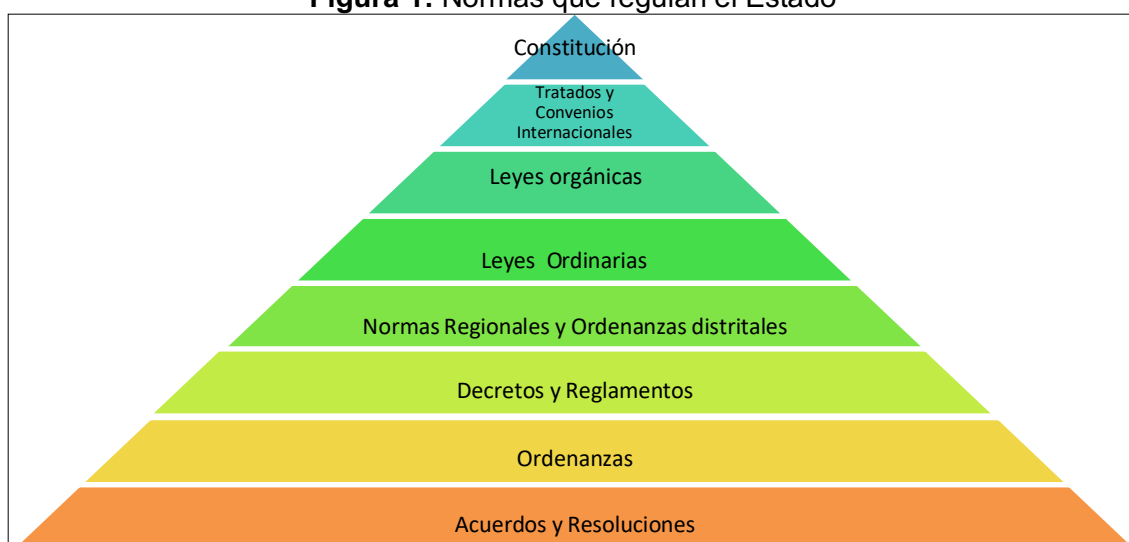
**Figura 1.** Normas que regulan el Estado

Constitución

Tratados y Convenios Internacionales

Leyes orgánicas

Leyes Ordinarias

Normas Regionales y Ordenanzas distritales

Decretos y Reglamentos

Ordenanzas

Acuerdos y Resoluciones